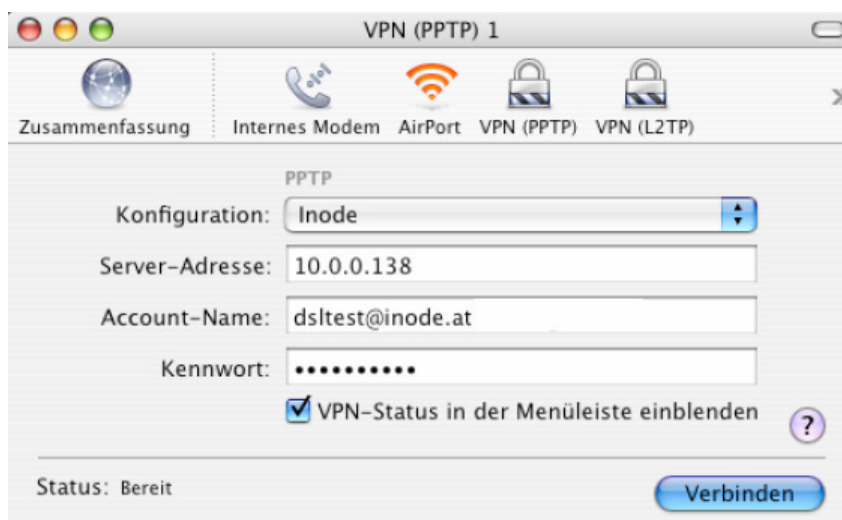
VPN (PPTP) 1

Zusammenfassung Internes Modem AirPort VPN (PPTP) VPN (L2TP)

PPTP

Konfiguration: Inode

Server-Adresse: 10.0.0.138

Account-Name: dsltest@inode.at

Kennwort: •••••••••••

VPN-Status in der Menüleiste einblenden

?

Status: Bereit

Verbinden